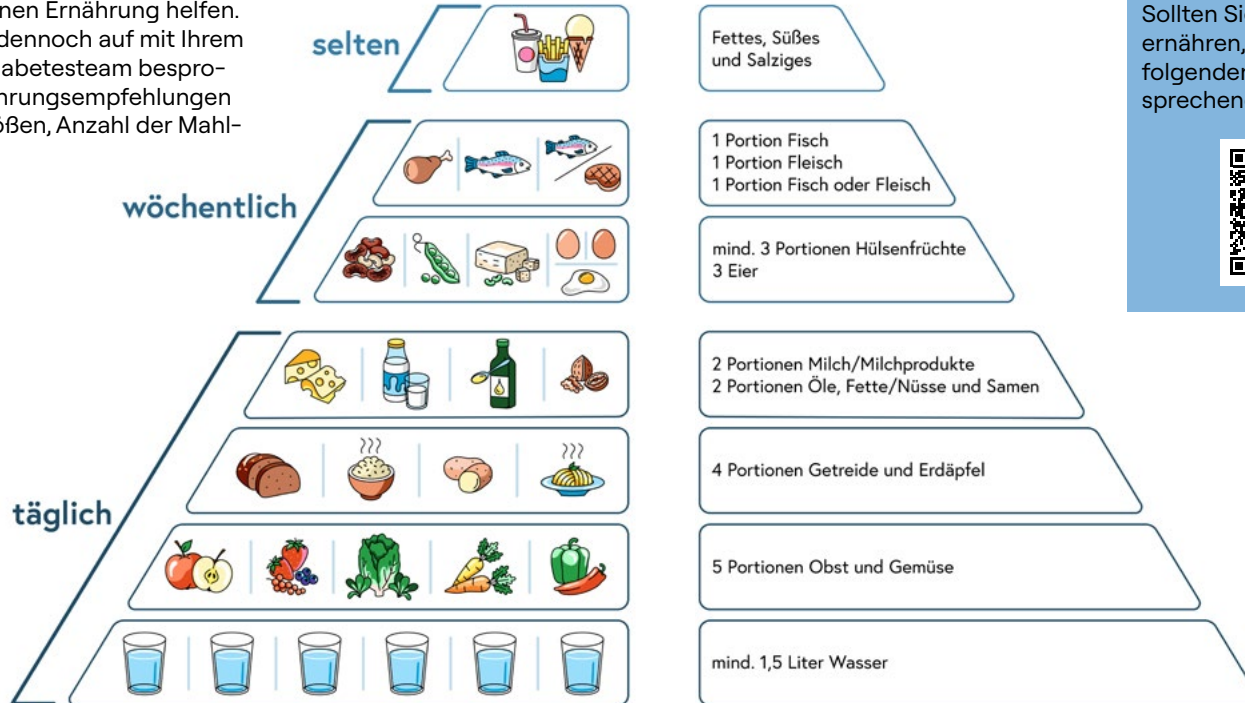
nen Ernährung helfen. dennoch auf mit Ihrem abetesteam bespro- hrungsempfehlungen ßen, Anzahl der Mahl-

selten

Fettes, Süßes und Salziges

wöchentlich

1 Portion Fisch
1 Portion Fleisch
1 Portion Fisch oder Fleisch

mind. 3 Portionen Hülsenfrüchte
3 Eier

täglich

2 Portionen Milch/Milchprodukte
2 Portionen Öle, Fette/Nüsse und Samen

4 Portionen Getreide und Erdäpfel

5 Portionen Obst und Gemüse

mind. 1,5 Liter Wasser

Sollten Si ernähren, folgender sprechen